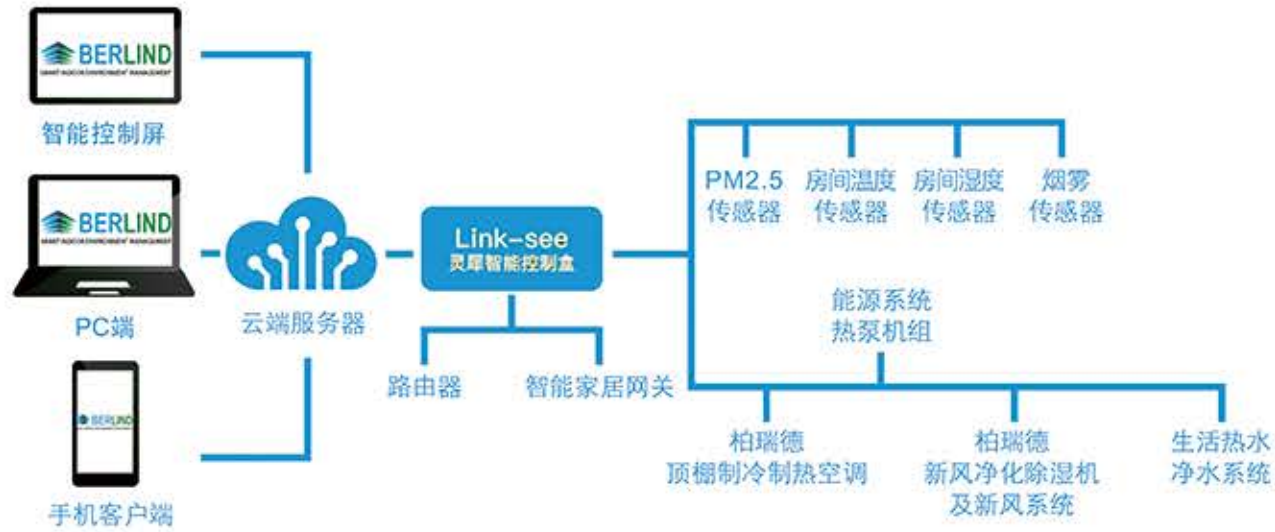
BERLIND
SMART INDOOR ENVIRONMENT MANAGEMENT
智能控制屏

BERLIND
SMART INDOOR ENVIRONMENT MANAGEMENT
PC端

BERLIND
手机客户端

云端服务器

Link-see
灵犀智能控制盒

路由器
智能家居网关

PM2.5
传感器
房间温度
传感器
房间湿度
传感器
烟雾
传感器

能源系统
热泵机组

柏瑞德
顶棚制冷制热空调
柏瑞德
新风净化除湿机
及新风系统
生活热水
净水系统